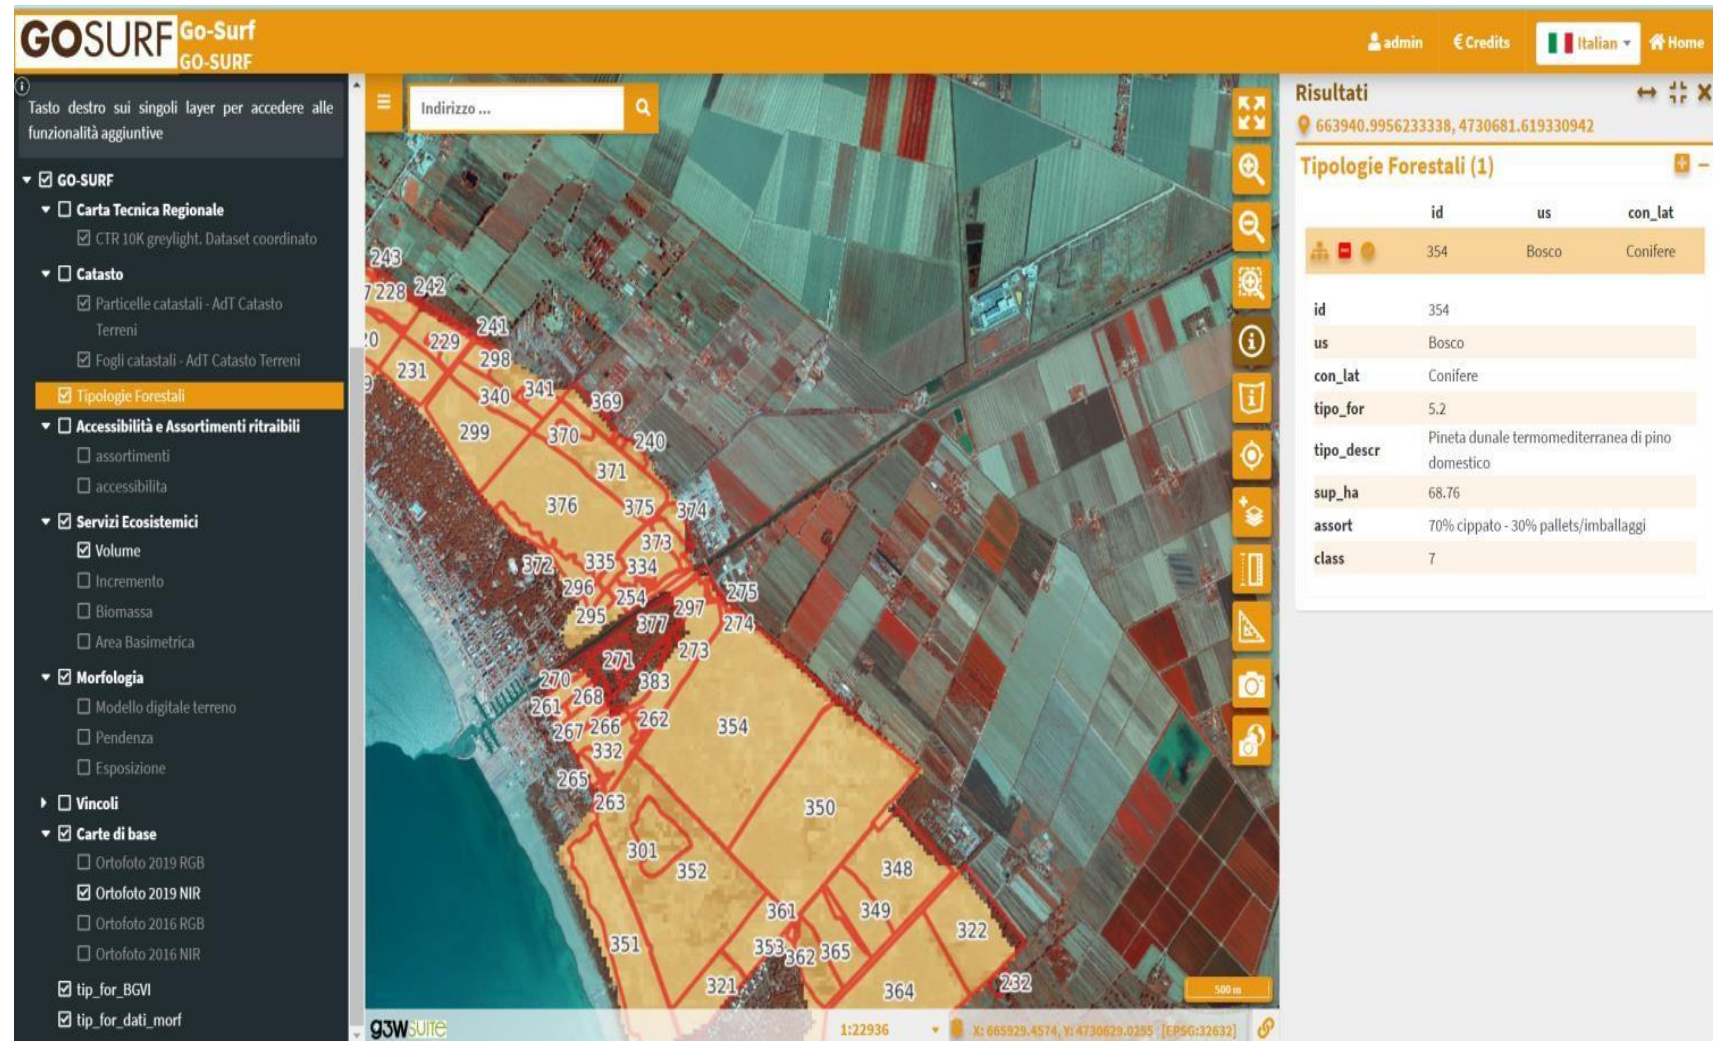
GOSURF Go-Surf GO-SURF

admin € Credits Italian Home

Tasto destro sui singoli layer per accedere alle funzionalità aggiuntive

GO-SURF
Carta Tecnica Regionale
CTR 10K greylight. Dataset coordinato
Catasto
Particelle catastali - AdT Catasto Terreni
Fogli catastali - AdT Catasto Terreni
Tipologie Forestali
Accessibilità e Assortimenti ritraibili
assortimenti
accessibilita
Servizi Ecosistemici
Volume
Incremento
Biomassa
Area Basimetrica
Morfologia
Modello digitale terreno
Pendenza
Esposizione
Vincoli
Carte di base
Ortofoto 2019 RGB
Ortofoto 2019 NIR
Ortofoto 2016 RGB
Ortofoto 2016 NIR
tip_for_BGVI
tip_for_dati_morf

Indirizzo ...

243 228 242 241 20 229 298 231 340 341 369 299 370 240 371 376 375 374 373 372 335 334 296 275 254 297 295 377 274 271 273 270 383 268 261 262 267 266 354 332 265 263 350 301 352 348 361 349 351 322 353 362 365 321 364 232

500 m

g3wsuite 1:22936 X: 665929.4574, Y: 4730629.0255 [EPSG:32632]

Risultati
663940.9956233338, 4730681.619330942
Tipologie Forestali (1)

| | id | us | con_lat |
|---|---|---|---|
| | 354 | Bosco | Conifere |

| | |
|---|---|
| id | 354 |
| us | Bosco |
| con_lat | Conifere |
| tipo_for | 5.2 |
| tipo_descr | Pineta dunale termomediterranea di pino domestico |
| sup_ha | 68.76 |
| assort | 70% cippato - 30% pallets/imballaggi |
| class | 7 |